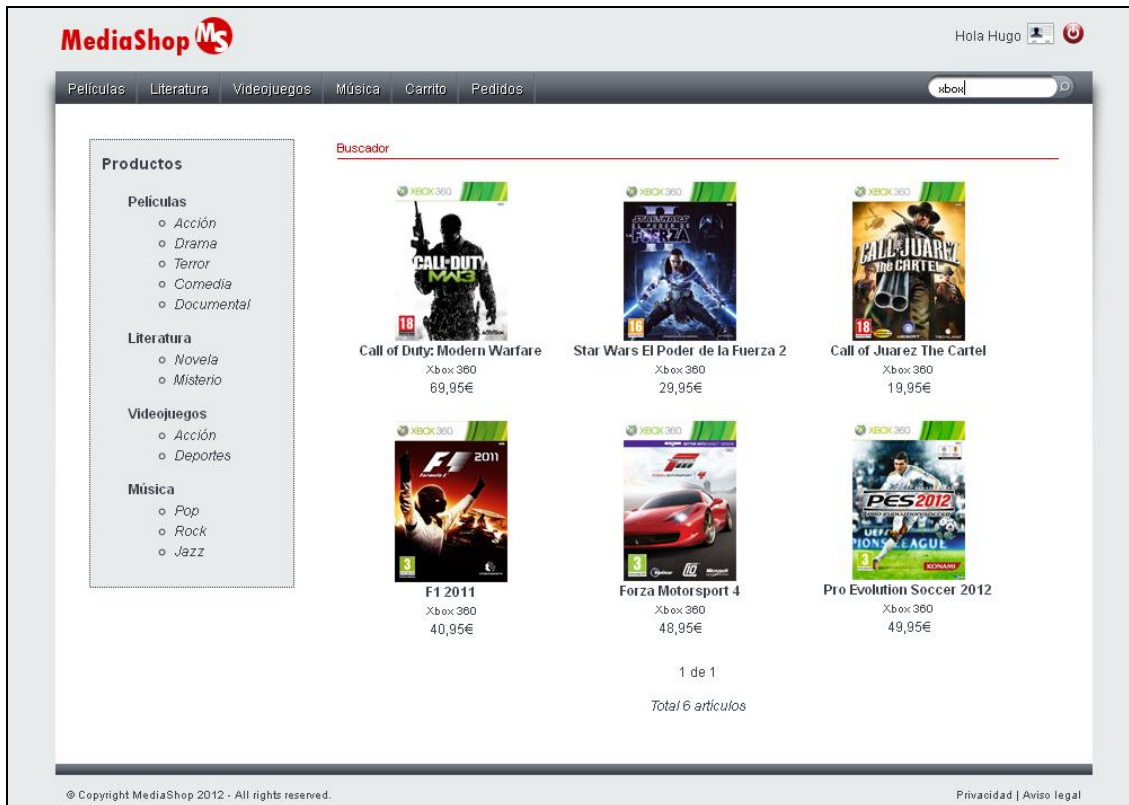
MediaShop MS

Hola Hugo

Películas | Literatura | Videojuegos | Música | Carrito | Pedidos

xbox

Productos

Películas
- Acción
- Drama
- Terror
- Comedia
- Documental

Literatura
- Novela
- Misterio

Videojuegos
- Acción
- Deportes

Música
- Pop
- Rock
- Jazz

Buscador

XBOX 360
CALL OF DUTY MW3
18
Call of Duty: Modern Warfare
Xbox 360
69,95€

XBOX 360
STAR WARS EL PODER DE LA FUERZA II
16
Star Wars El Poder de la Fuerza 2
Xbox 360
29,95€

XBOX 360
CALL OF JUAREZ THE CARTEL
18
Call of Juarez The Cartel
Xbox 360
19,95€

XBOX 360
F1 2011
3
F1 2011
Xbox 360
40,95€

XBOX 360
3
Forza Motorsport 4
Xbox 360
48,95€

XBOX 360
PES 2012
3
KONAMI
Pro Evolution Soccer 2012
Xbox 360
49,95€

1 de 1

Total 6 artículos

© Copyright MediaShop 2012 - All rights reserved.

Privacidad | Aviso legal